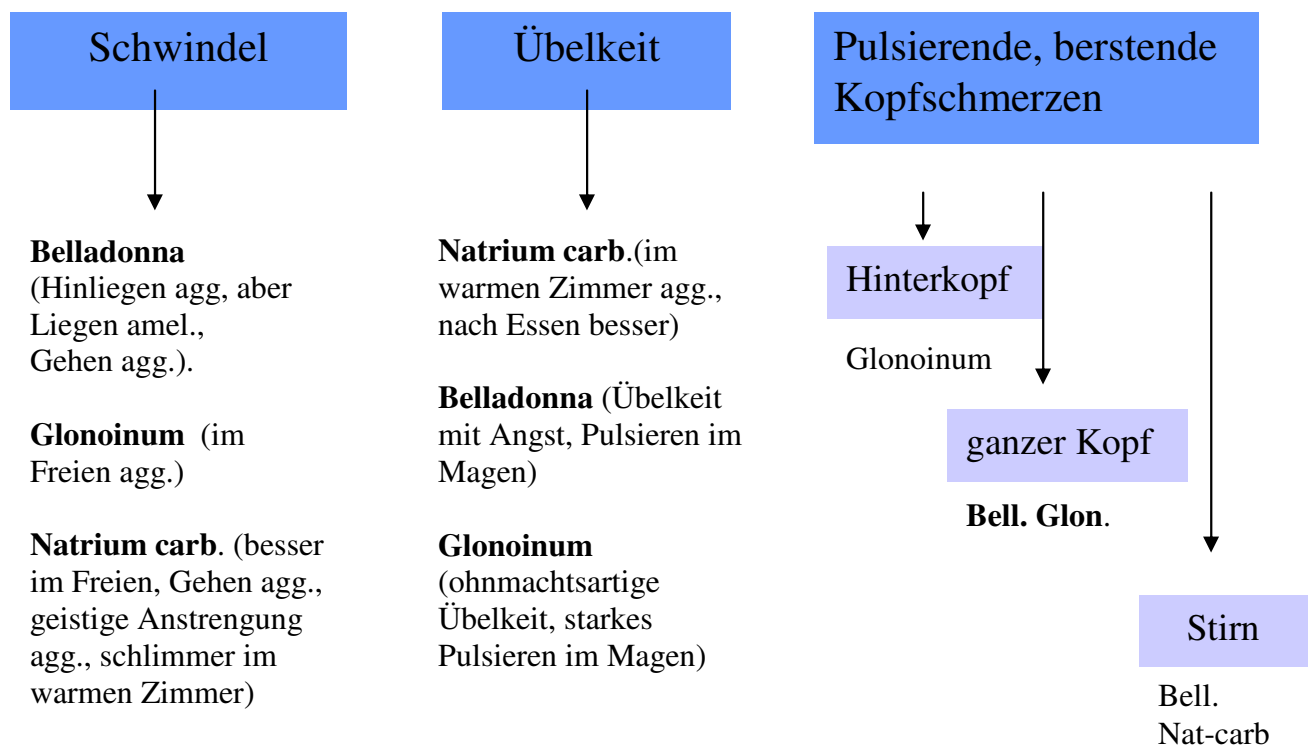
Schwindel

Belladonna (Hinliegen agg, aber Liegen amel., Gehen agg.).

Glonoinum (im Freien agg.)

Natrium carb. (besser im Freien, Gehen agg., geistige Anstrengung agg., schlimmer im warmen Zimmer)

Übelkeit

Natrium carb.(im warmen Zimmer agg., nach Essen besser)

Belladonna (Übelkeit mit Angst, Pulsieren im Magen)

Glonoinum (ohnmachtsartige Übelkeit, starkes Pulsieren im Magen)

Pulsierende, berstende Kopfschmerzen

Hinterkopf

Glonoinum

ganzer Kopf

Bell. Glon.

Stirn

Bell.
Nat-carb